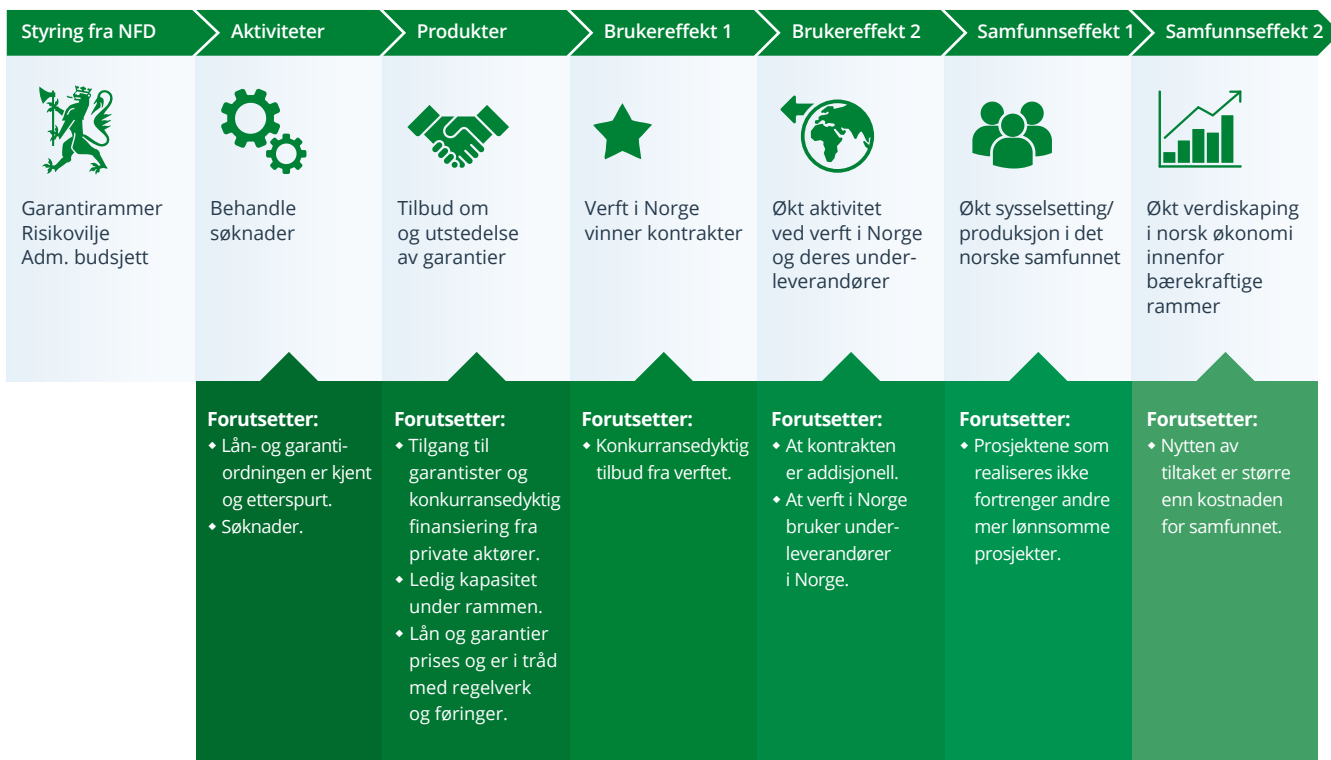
Styring fra NFD

Garantirammer
Risikovilje
Adm. budsjett

Aktiviteter

Behandle søknader

Forutsetter:
- Lån- og garantiordningen er kjent og etterspurt.
- Søknader.

Produkter

Tilbud om og utstedelse av garantier

Forutsetter:
- Tilgang til garantister og konkurransedyktig finansiering fra private aktører.
- Ledig kapasitet under rammen.
- Lån og garantier prises og er i tråd med regelverk og føringer.

Brukereffekt 1

Verft i Norge vinner kontrakter

Forutsetter:
- Konkurransedyktig tilbud fra verftet.

Brukereffekt 2

Økt aktivitet ved verft i Norge og deres underleverandører

Forutsetter:
- At kontrakten er addisjonell.
- At verft i Norge bruker underleverandører i Norge.

Samfunnseffekt 1

Økt sysselsetting/ produksjon i det norske samfunnet

Forutsetter:
- Prosjektene som realiseres ikke fortrenger andre mer lønnsomme prosjekter.

Samfunnseffekt 2

Økt verdiskaping i norsk økonomi innenfor bærekraftige rammer

Forutsetter:
- Nytten av tiltaket er større enn kostnaden for samfunnet.